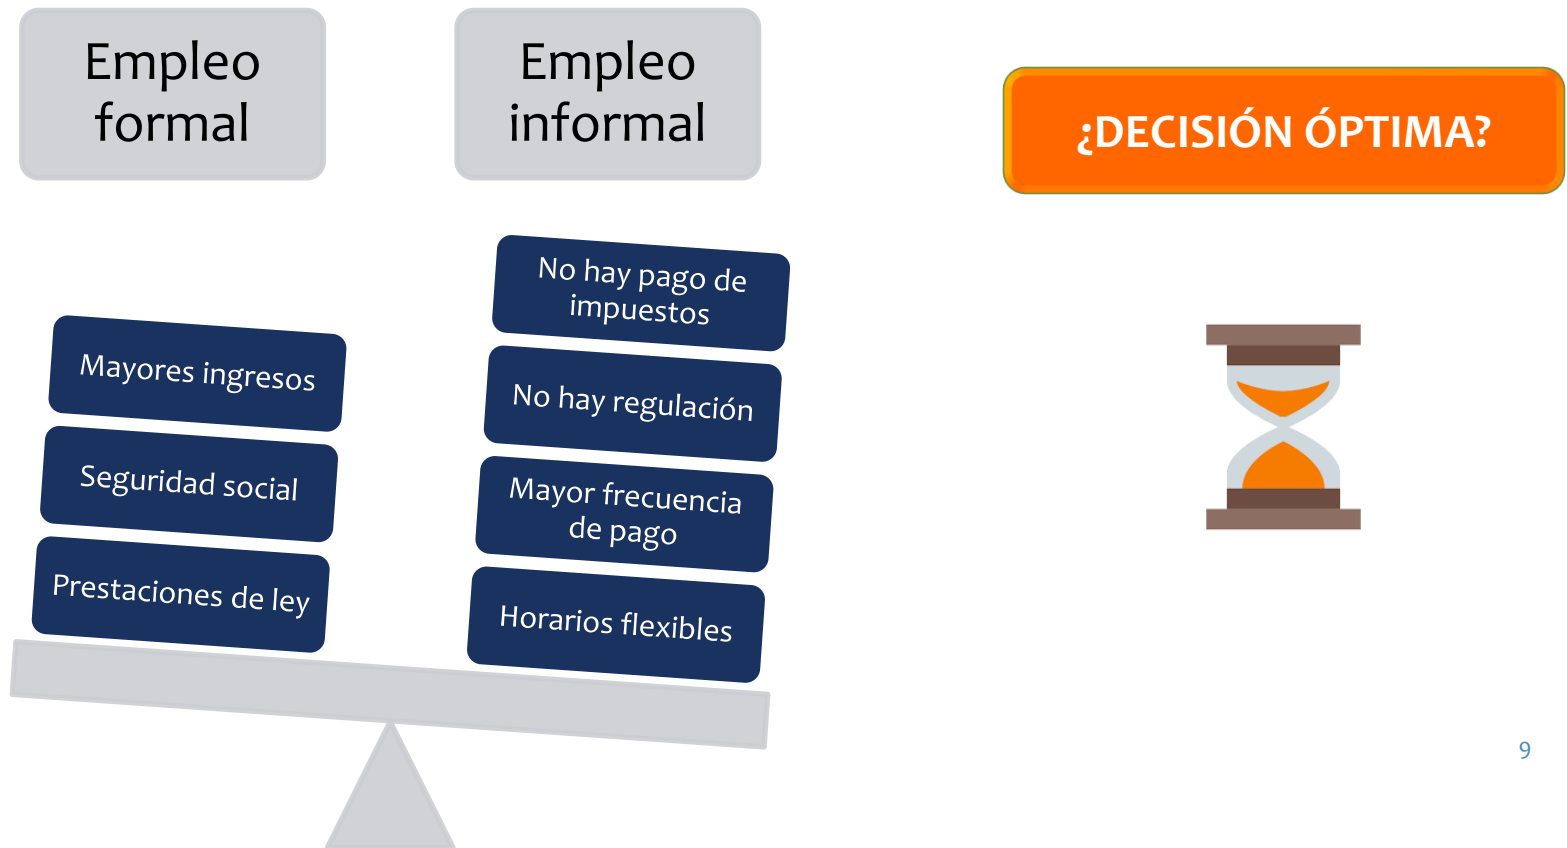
Empleo formal

Empleo informal

¿DECISIÓN ÓPTIMA?

Mayores ingresos

Seguridad social

Prestaciones de ley

No hay pago de impuestos

No hay regulación

Mayor frecuencia de pago

Horarios flexibles

9